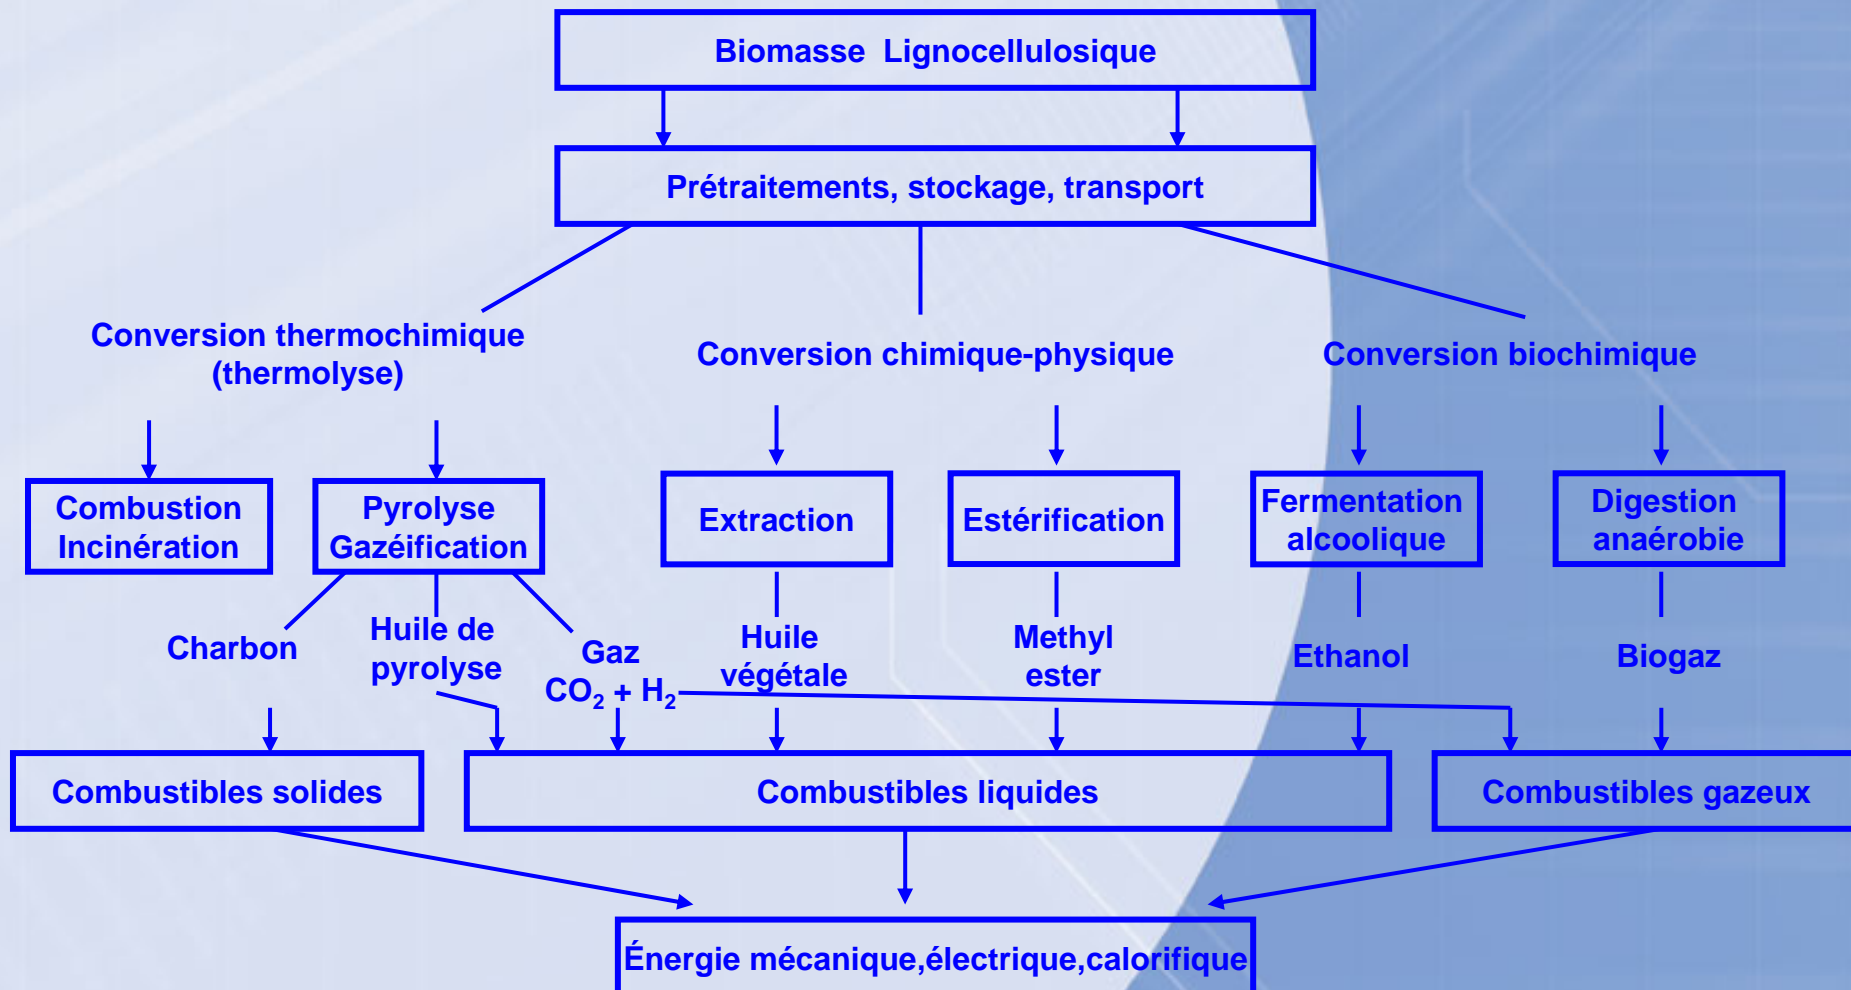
Biomasse Lignocellulosique

Prétraitements, stockage, transport

Conversion thermochimique (thermolyse)

Conversion chimique-physique

Conversion biochimique

Combustion Incinération

Pyrolyse Gazéification

Extraction

Estérification

Fermentation alcoolique

Digestion anaérobie

Charbon

Huile de pyrolyse

Gaz $CO_2 + H_2$

Huile végétale

Methyl ester

Ethanol

Biogaz

Combustibles solides

Combustibles liquides

Combustibles gazeux

Énergie mécanique,électrique,calorifique